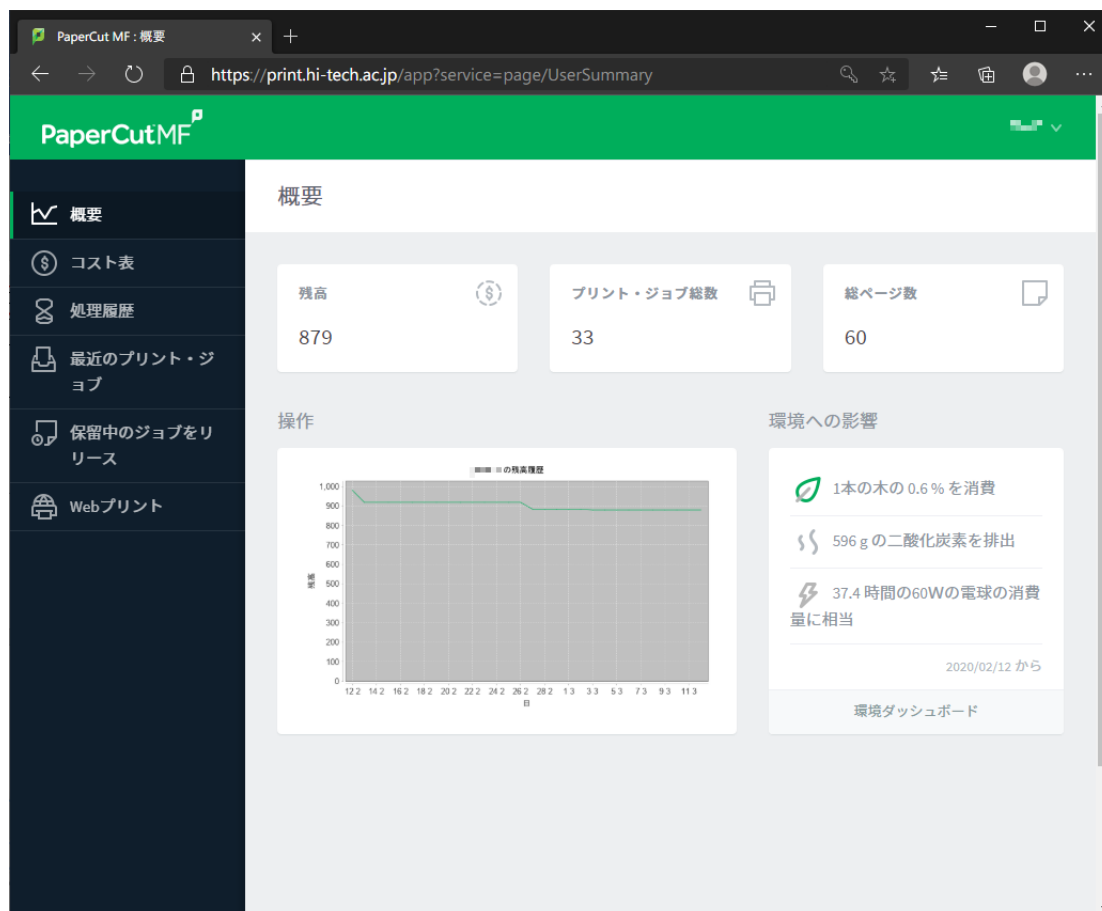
PaperCut MF : 概要

https://print.hi-tech.ac.jp/app?service=page/UserSummary

PaperCutMF

概要
コスト表
処理履歴
最近のプリント・ジョブ
保留中のジョブをリリース
Webプリント

概要

残高
879

プリント・ジョブ総数
33

総ページ数
60

操作

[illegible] の残高履歴

1,000
900
800
700
600
500
400
300
200
100
0

残高

12 2 14 2 16 2 18 2 20 2 22 2 24 2 26 2 28 2 1 3 3 3 5 3 7 3 9 3 11 3

日

環境への影響

1本の木の 0.6 % を消費

596 g の二酸化炭素を排出

37.4 時間の60Wの電球の消費量に相当

2020/02/12 から

環境ダッシュボード